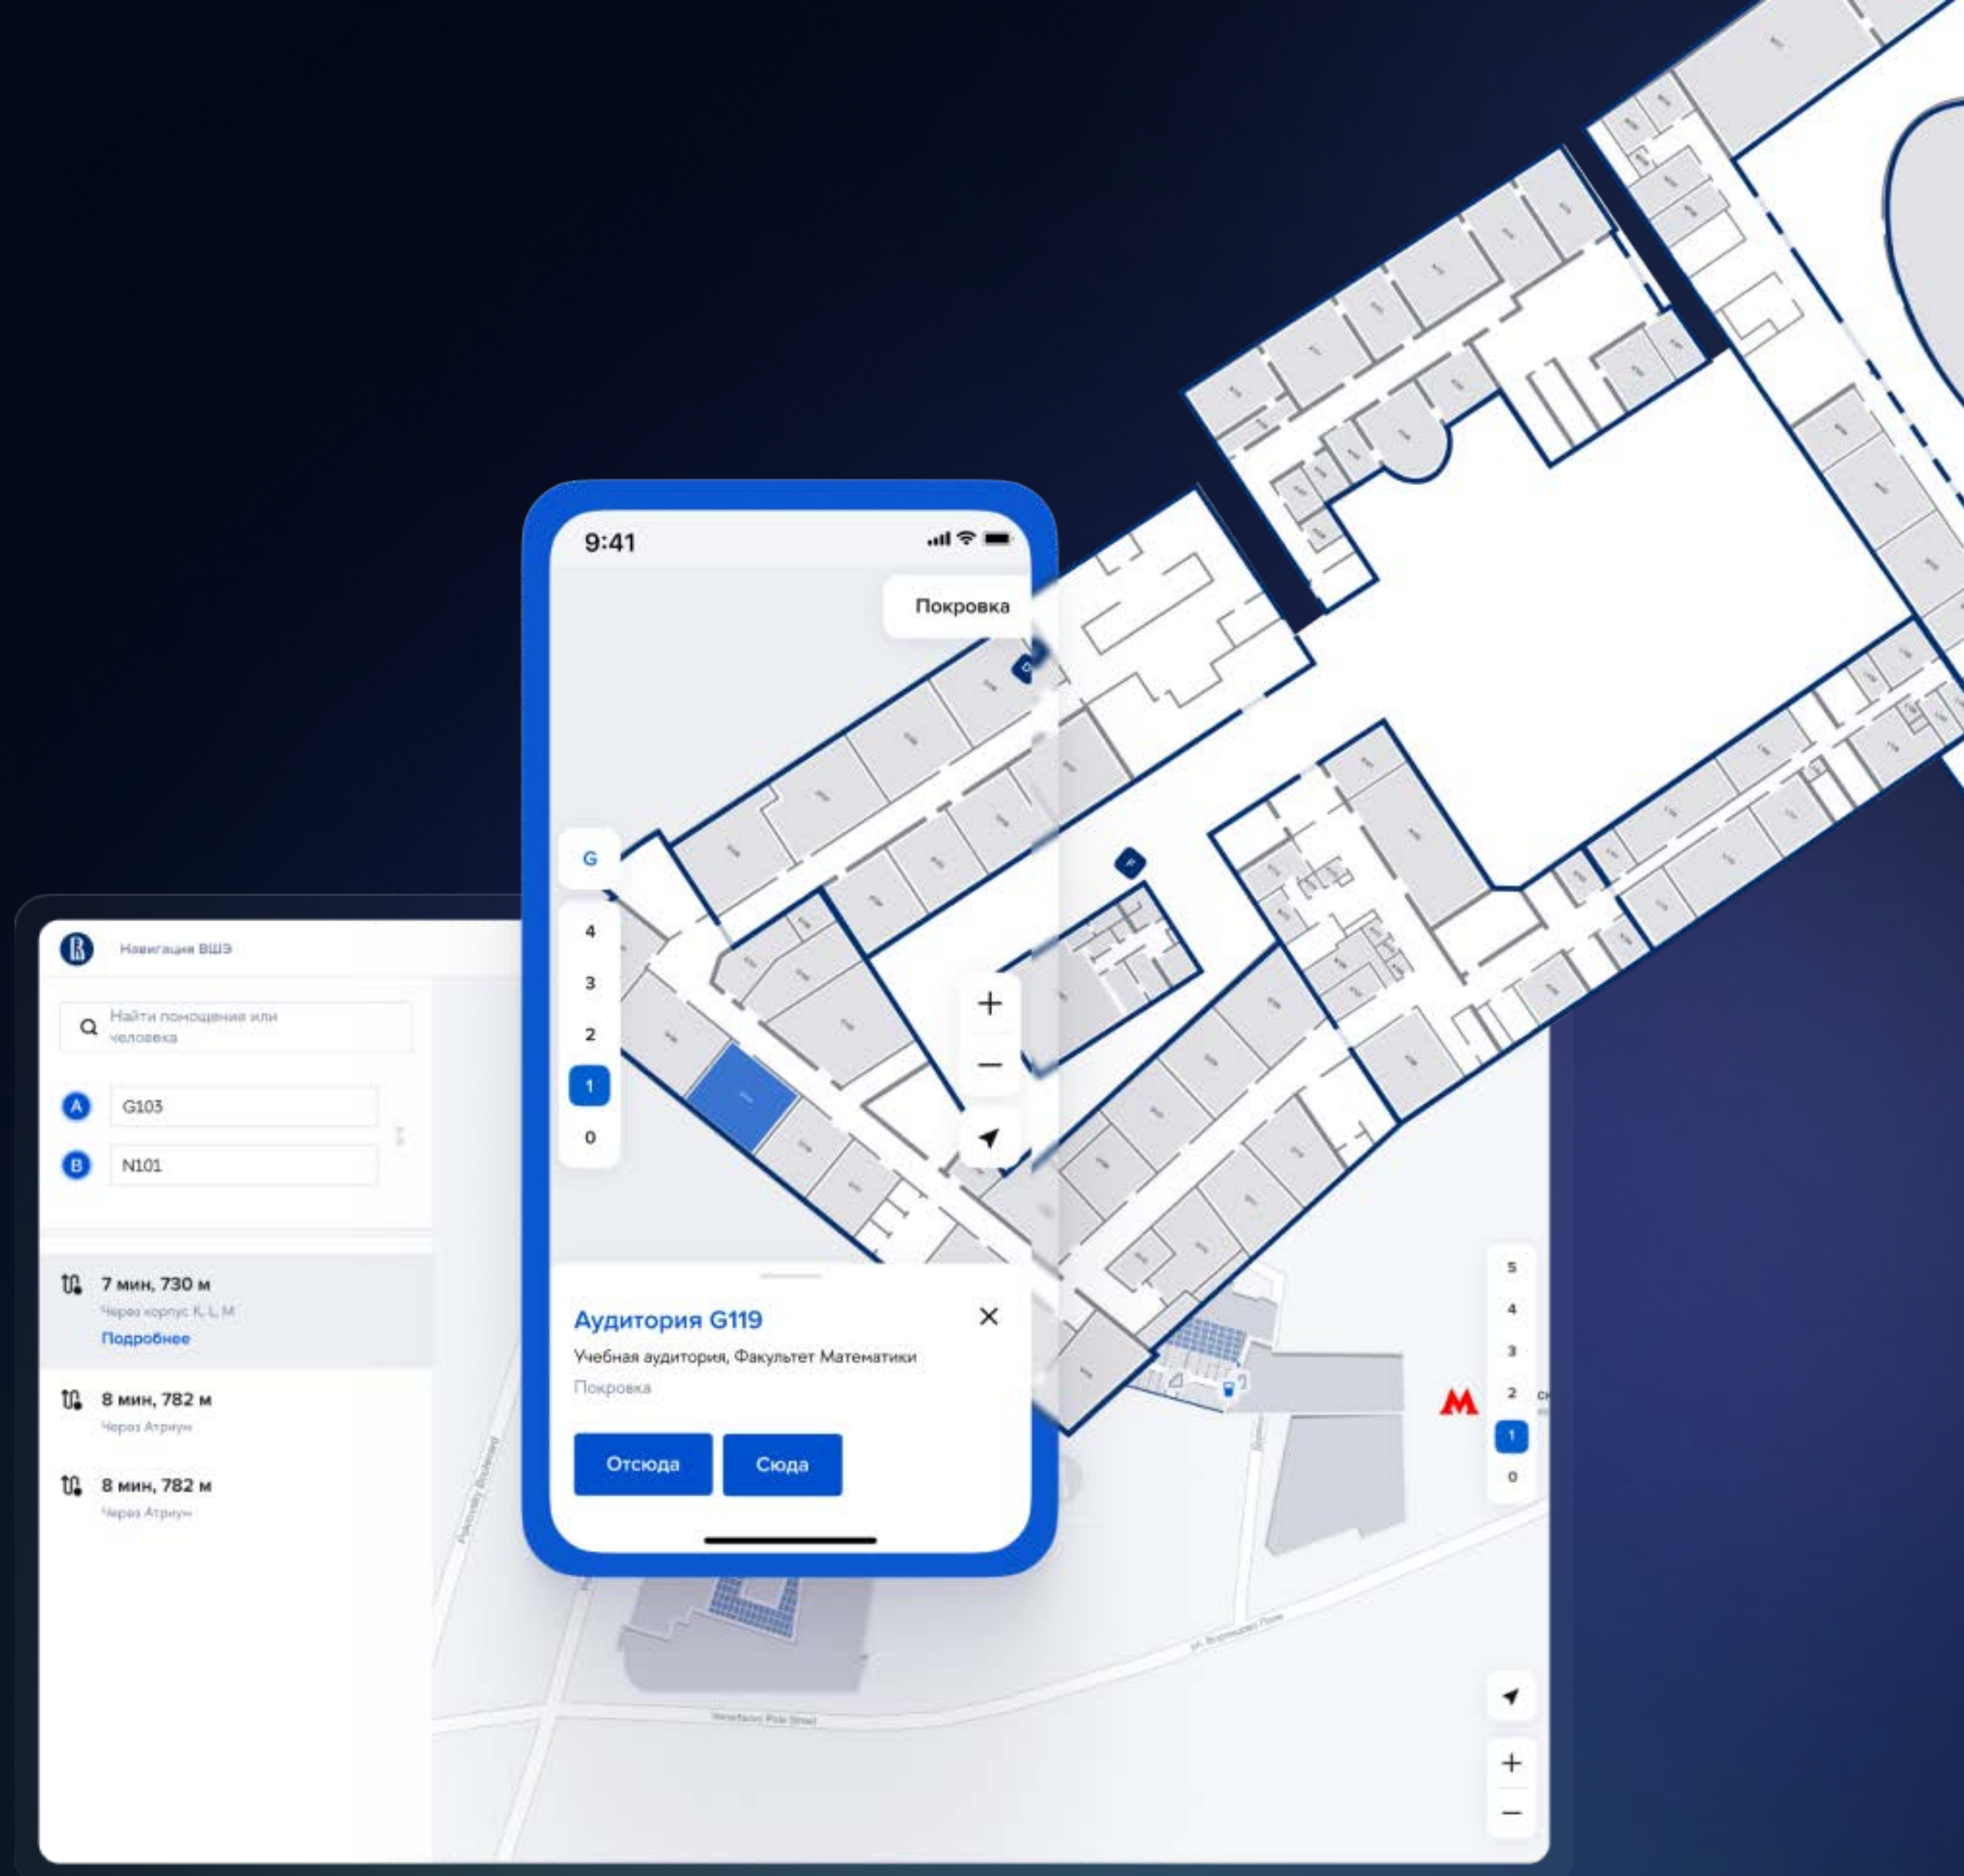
9:41

Покровка

G

4

3

2

1

0

+

−

Аудитория G119

Учебная аудитория, Факультет Математики

Покровка

Отсюда

Сюда

Навигация ВШЭ

Найти помещение или человека

A G103

B N101

7 мин, 730 м

Через корпус K, L, M

Подробнее

8 мин, 782 м

Через Атриум

8 мин, 782 м

Через Атриум

5

4

3

2

1

0

M

+

−